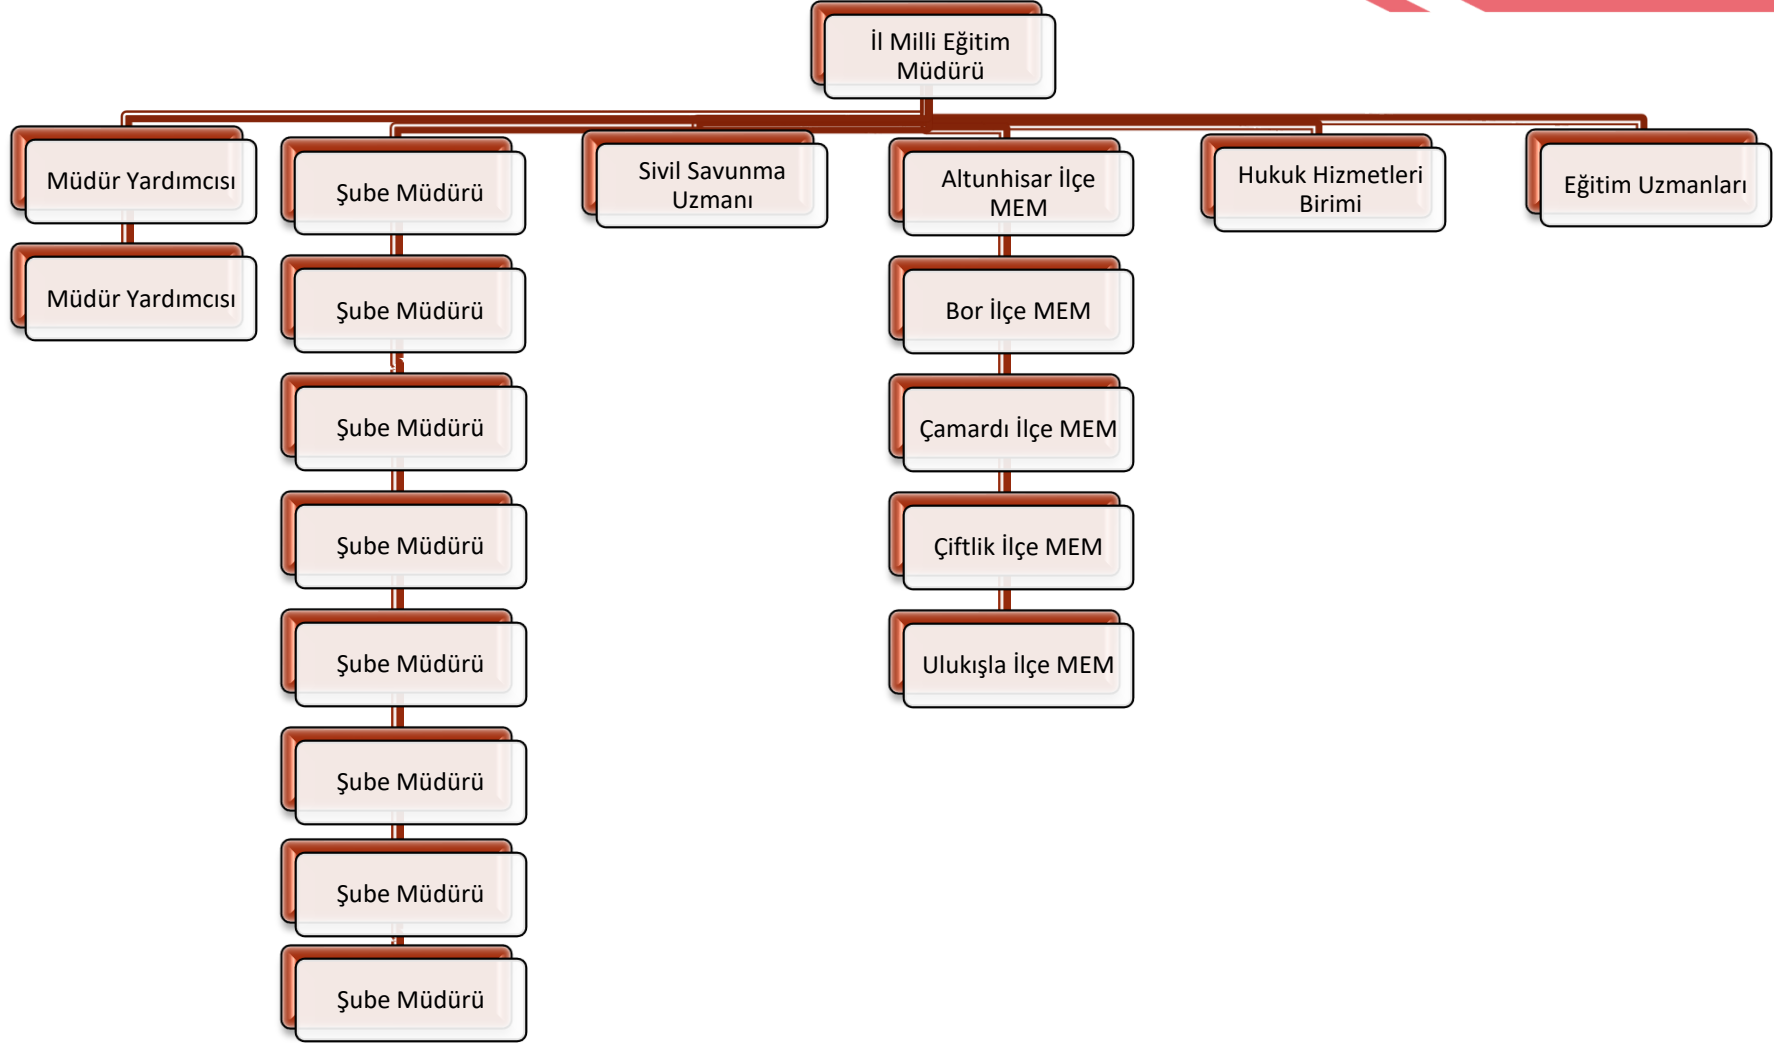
İl Milli Eğitim Müdürü

Müdür Yardımcısı

Müdür Yardımcısı

Şube Müdürü

Şube Müdürü

Şube Müdürü

Şube Müdürü

Şube Müdürü

Şube Müdürü

Şube Müdürü

Şube Müdürü

Sivil Savunma Uzmanı

Altunhisar İlçe MEM

Bor İlçe MEM

Çamardı İlçe MEM

Çiftlik İlçe MEM

Ulukışla İlçe MEM

Hukuk Hizmetleri Birimi

Eğitim Uzmanları